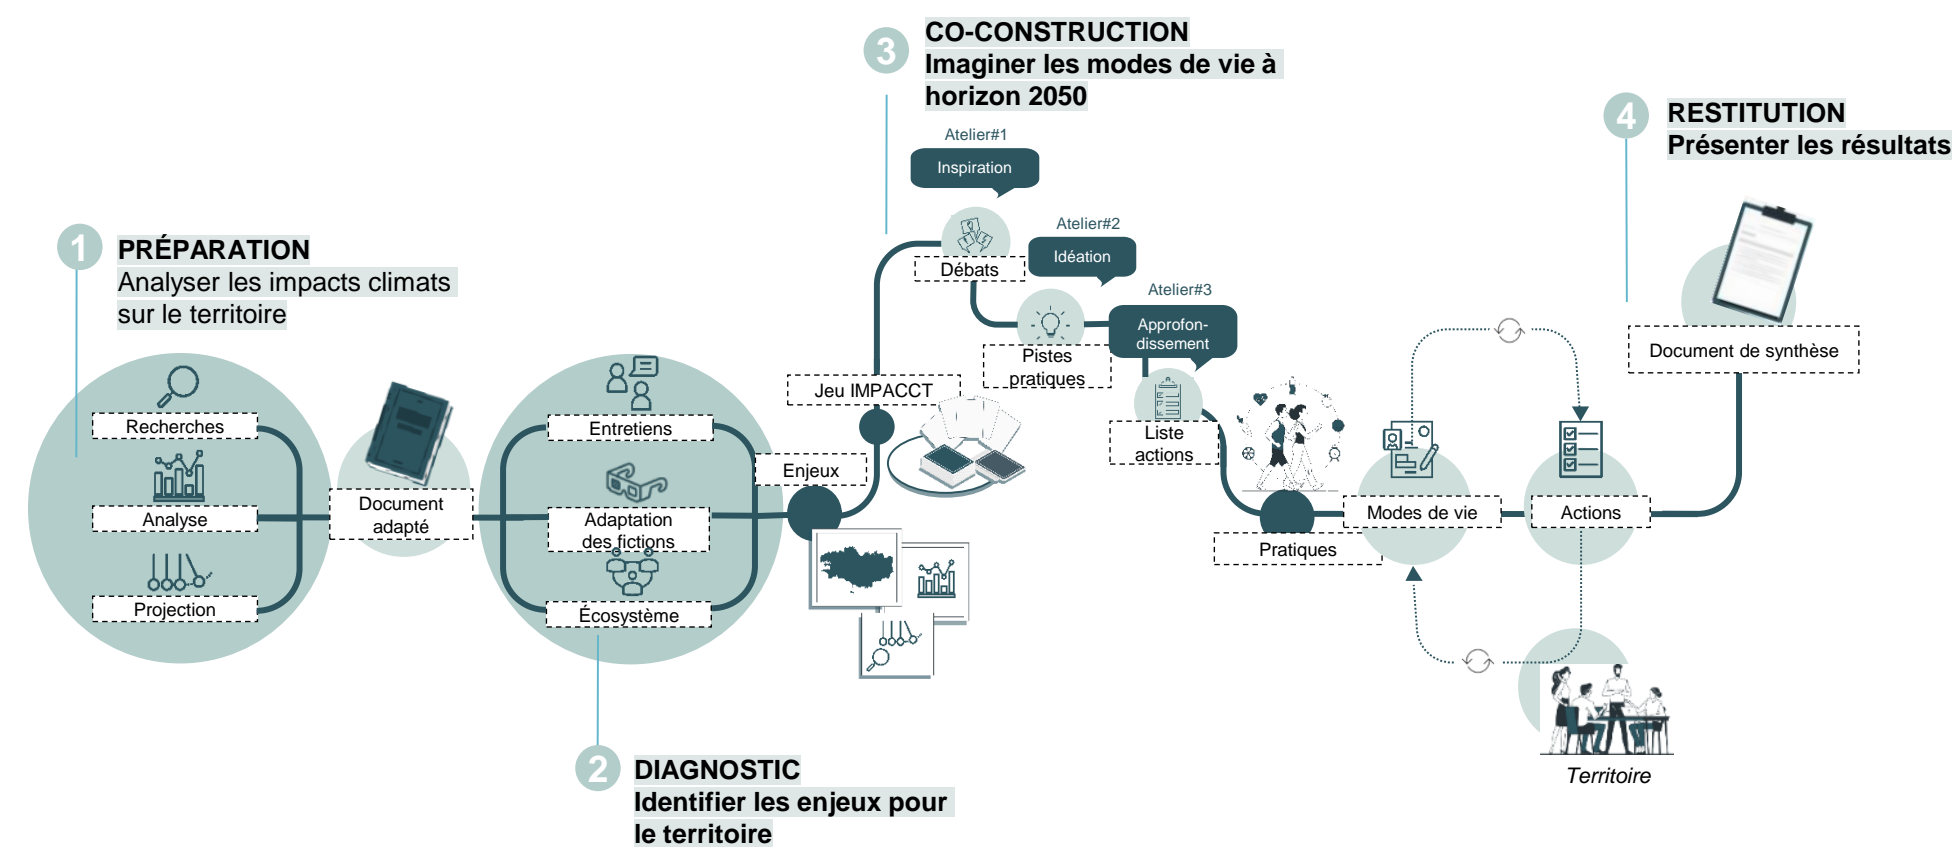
1 PRÉPARATION
Analyser les impacts climats sur le territoire

Recherches

Analyse

Projection

Document adapté

Entretiens

Adaptation des fictions

Écosystème

2 DIAGNOSTIC
Identifier les enjeux pour le territoire

Enjeux

Jeu IMPACCT

3 CO-CONSTRUCTION
Imaginer les modes de vie à horizon 2050

Atelier#1
Inspiration

Débats

Atelier#2
Idéation

Pistes pratiques

Atelier#3
Approfon-dissement

Liste actions

Pratiques

Modes de vie

Actions

Territoire

4 RESTITUTION
Présenter les résultats

Document de synthèse